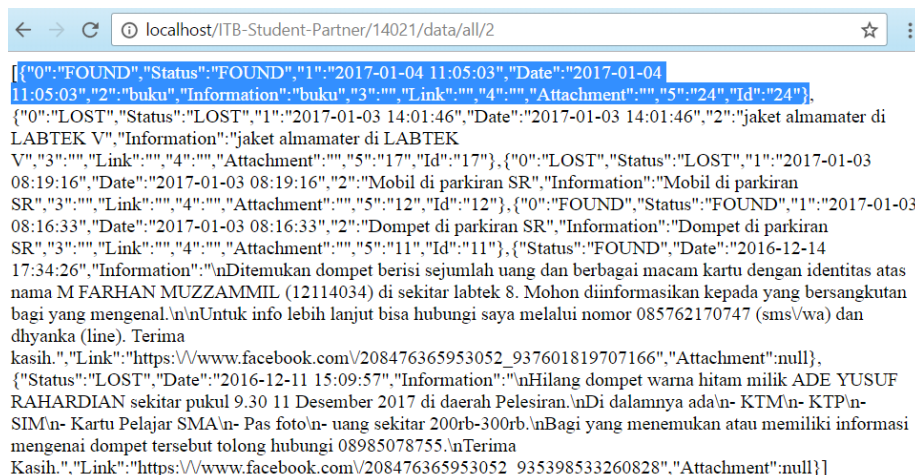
localhost/ITB-Student-Partner/14021/data/all/2

[{"0":"FOUND","Status":"FOUND","1":"2017-01-04 11:05:03","Date":"2017-01-04 11:05:03","2":"buku","Information":"buku","3":"","Link":"","4":"","Attachment":"","5":"24","Id":"24"}, {"0":"LOST","Status":"LOST","1":"2017-01-03 14:01:46","Date":"2017-01-03 14:01:46","2":"jaket almamater di LABTEK V","Information":"jaket almamater di LABTEK V","3":"","Link":"","4":"","Attachment":"","5":"17","Id":"17"},{"0":"LOST","Status":"LOST","1":"2017-01-03 08:19:16","Date":"2017-01-03 08:19:16","2":"Mobil di parkiran SR","Information":"Mobil di parkiran SR","3":"","Link":"","4":"","Attachment":"","5":"12","Id":"12"},{"0":"FOUND","Status":"FOUND","1":"2017-01-03 08:16:33","Date":"2017-01-03 08:16:33","2":"Dompet di parkiran SR","Information":"Dompet di parkiran SR","3":"","Link":"","4":"","Attachment":"","5":"11","Id":"11"},{"Status":"FOUND","Date":"2016-12-14 17:34:26","Information":"\nDitemukan dompet berisi sejumlah uang dan berbagai macam kartu dengan identitas atas nama M FARHAN MUZZAMMIL (12114034) di sekitar labtek 8. Mohon diinformasikan kepada yang bersangkutan bagi yang mengenal.\n\nUntuk info lebih lanjut bisa hubungi saya melalui nomor 085762170747 (sms\/wa) dan dhyanka (line). Terima kasih.","Link":"https:\/\/www.facebook.com\/208476365953052_937601819707166","Attachment":null}, {"Status":"LOST","Date":"2016-12-11 15:09:57","Information":"\nHilang dompet warna hitam milik ADE YUSUF RAHARDIAN sekitar pukul 9.30 11 Desember 2017 di daerah Pelesiran.\nDi dalamnya ada\n- KTM\n- KTP\n- SIM\n- Kartu Pelajar SMA\n- Pas foto\n- uang sekitar 200rb-300rb.\nBagi yang menemukan atau memiliki informasi mengenai dompet tersebut tolong hubungi 08985078755.\nTerima Kasih.","Link":"https:\/\/www.facebook.com\/208476365953052_935398533260828","Attachment":null}]